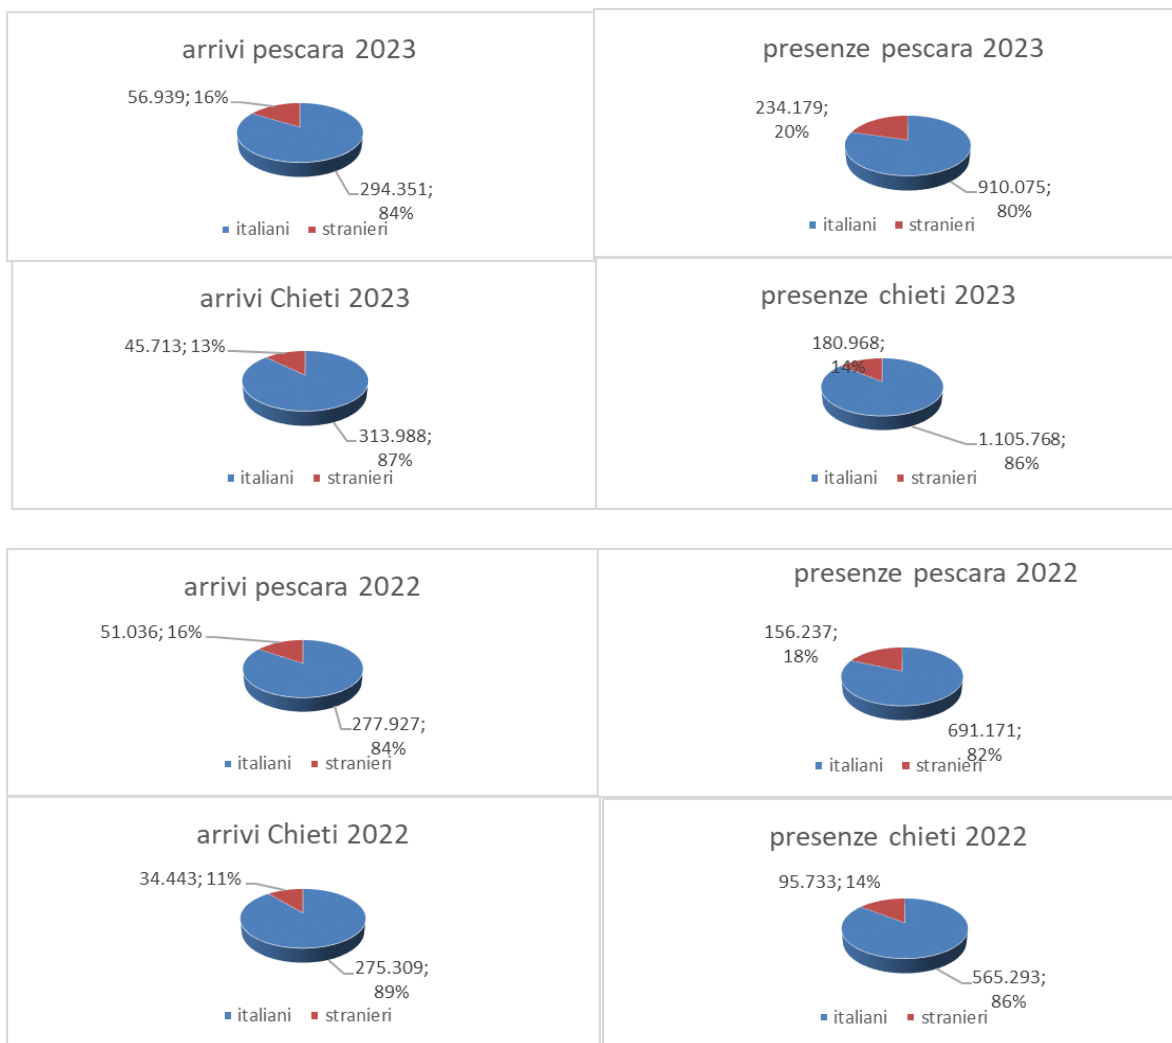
arrivi pescara 2023

56.939; 16%

294.351; 84%

italiani stranieri

presenze pescara 2023

234.179; 20%

910.075; 80%

italiani stranieri

arrivi Chieti 2023

45.713; 13%

313.988; 87%

italiani stranieri

presenze chieti 2023

180.968; 14%

1.105.768; 86%

italiani stranieri

arrivi pescara 2022

51.036; 16%

277.927; 84%

italiani stranieri

presenze pescara 2022

156.237; 18%

691.171; 82%

italiani stranieri

arrivi Chieti 2022

34.443; 11%

275.309; 89%

italiani stranieri

presenze chieti 2022

95.733; 14%

565.293; 86%

italiani stranieri